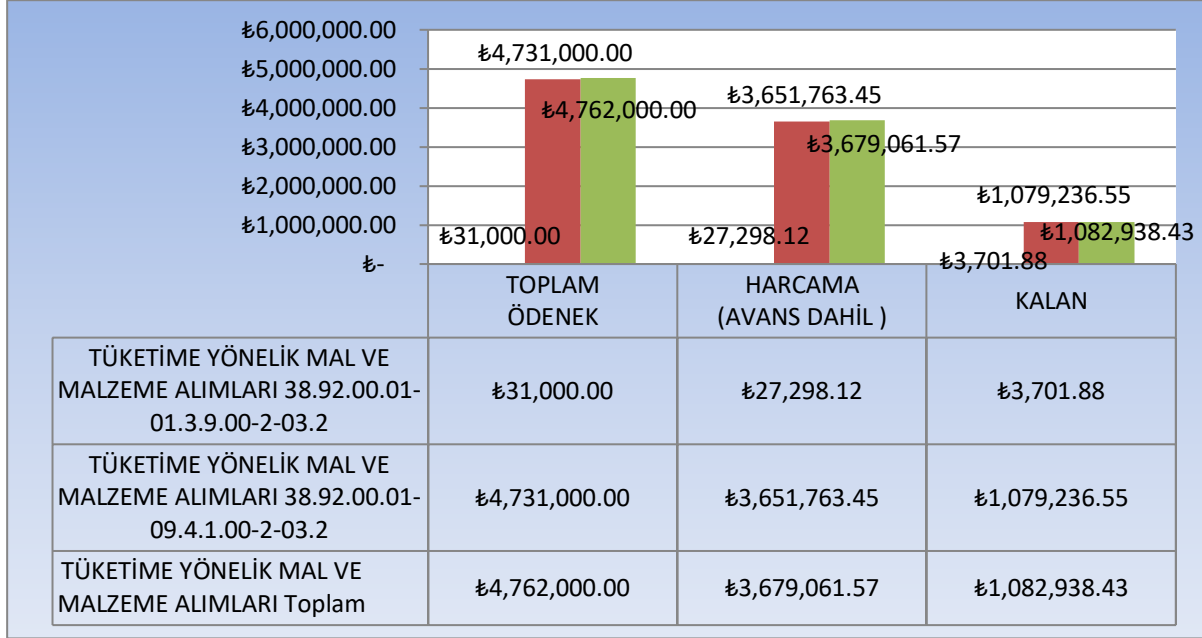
₺6,000,000.00
₺5,000,000.00
₺4,000,000.00
₺3,000,000.00
₺2,000,000.00
₺1,000,000.00
₺-

₺4,731,000.00
₺4,762,000.00
₺31,000.00
₺3,651,763.45
₺3,679,061.57
₺27,298.12
₺1,079,236.55
₺1,082,938.43
₺3,701.88

| | TOPLAM ÖDENEK | HARCAMA (AVANS DAHİL ) | KALAN |
|---|---|---|---|
| TÜKETİME YÖNELİK MAL VE MALZEME ALIMLARI 38.92.00.01-01.3.9.00-2-03.2 | ₺31,000.00 | ₺27,298.12 | ₺3,701.88 |
| TÜKETİME YÖNELİK MAL VE MALZEME ALIMLARI 38.92.00.01-09.4.1.00-2-03.2 | ₺4,731,000.00 | ₺3,651,763.45 | ₺1,079,236.55 |
| TÜKETİME YÖNELİK MAL VE MALZEME ALIMLARI Toplam | ₺4,762,000.00 | ₺3,679,061.57 | ₺1,082,938.43 |